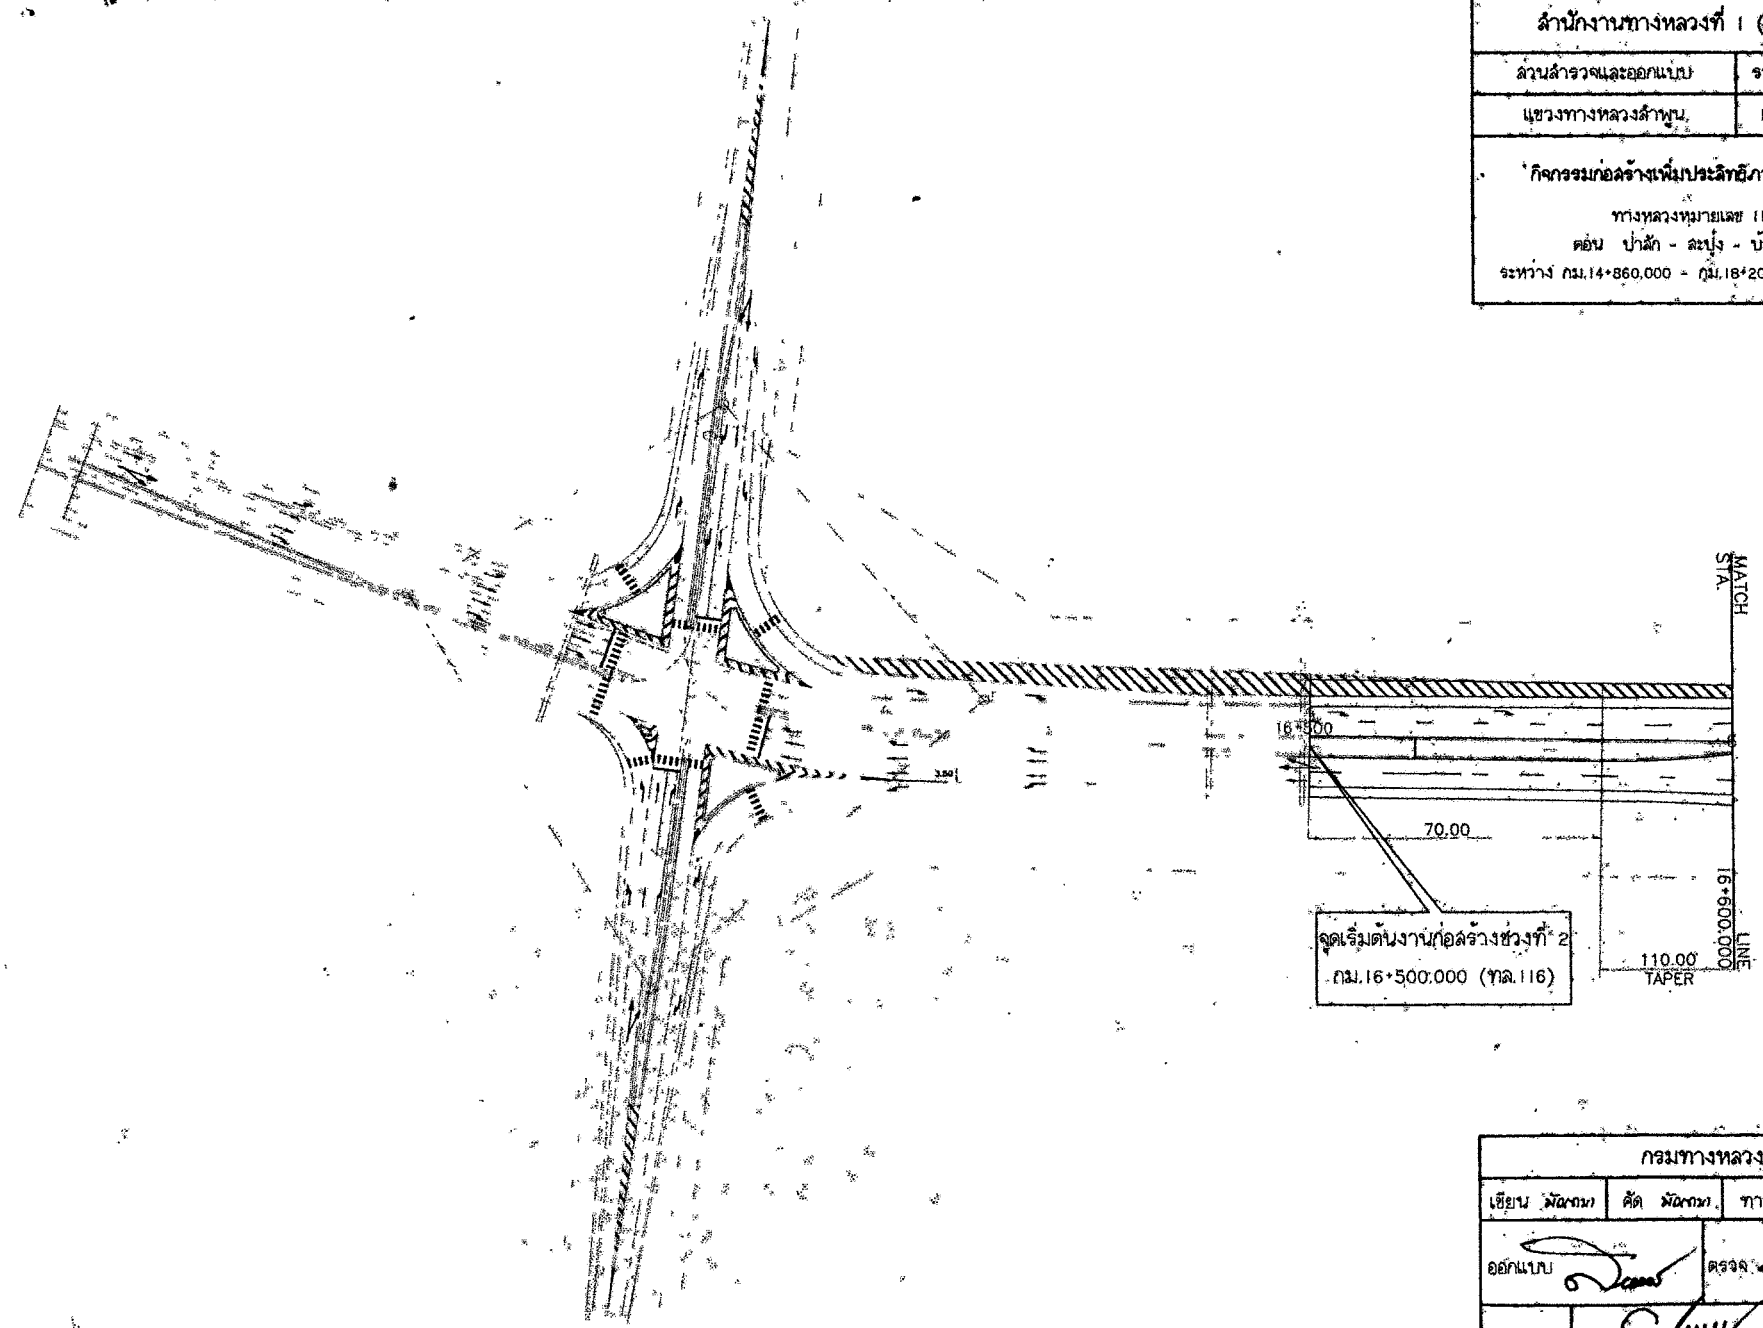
สำนักงานทางหลวงที่ 1 ([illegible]

| ส่วนสำรวจและออกแบบ | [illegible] |
|---|---|
| แขวงทางหลวงลำพูน, | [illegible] |

กิจกรรมก่อสร้างเพิ่มประสิทธิภ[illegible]

ทางหลวงหมายเลข 1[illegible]
ตอน ป่าลัก - ละปูง - บ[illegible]
ระหว่าง กม.14+860.000 - กม.18+20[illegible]

MATCH STA.

16+500

3.50

70.00

16+600.000

LINE

110.00
TAPER

จุดเริ่มต้นงานก่อสร้างช่วงที่ 2
กม.16+500.000 (ทล.116)

กรมทางหลวง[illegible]

| เขียน มัลกาน | คัด มัลกาน | ทา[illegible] |
|---|---|---|
| ออกแบบ | | ตรวจ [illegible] |